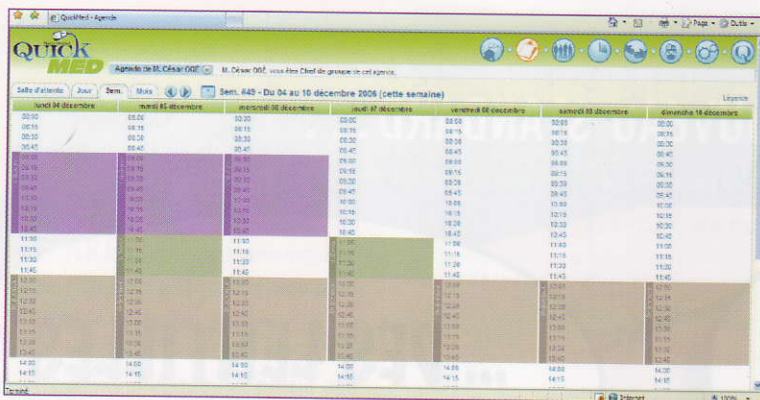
QuickMed - Agenda

Page · Outils ·

QUICK MED

Agenda de M. César OGÉ

M. César OGÉ, vous êtes Chef de groupe de cet agence.

Salle d'attente | Jour | Sem. | Mois

Sem. #49 - Du 04 au 10 décembre 2006 (cette semaine)

Légende

| lundi 04 décembre | mardi 05 décembre | mercredi 06 décembre | jeudi 07 décembre | vendredi 08 décembre | samedi 09 décembre | dimanche 10 décembre |
|---|---|---|---|---|---|---|
| 08:00 | 08:00 | 08:00 | 08:00 | 08:00 | 08:00 | 08:00 |
| 08:15 | 08:15 | 08:15 | 08:15 | 08:15 | 08:15 | 08:15 |
| 08:30 | 08:30 | 08:30 | 08:30 | 08:30 | 08:30 | 08:30 |
| 08:45 | 08:45 | 08:45 | 08:45 | 08:45 | 08:45 | 08:45 |
| 09:00 | 09:00 | 09:00 | 09:00 | 09:00 | 09:00 | 09:00 |
| 09:15 | 09:15 | 09:15 | 09:15 | 09:15 | 09:15 | 09:15 |
| 09:30 | 09:30 | 09:30 | 09:30 | 09:30 | 09:30 | 09:30 |
| 09:45 | 09:45 | 09:45 | 09:45 | 09:45 | 09:45 | 09:45 |
| 10:00 | 10:00 | 10:00 | 10:00 | 10:00 | 10:00 | 10:00 |
| 10:15 | 10:15 | 10:15 | 10:15 | 10:15 | 10:15 | 10:15 |
| 10:30 | 10:30 | 10:30 | 10:30 | 10:30 | 10:30 | 10:30 |
| 10:45 | 10:45 | 10:45 | 10:45 | 10:45 | 10:45 | 10:45 |
| 11:00 | 11:00 | 11:00 | 11:00 | 11:00 | 11:00 | 11:00 |
| 11:15 | 11:15 | 11:15 | 11:15 | 11:15 | 11:15 | 11:15 |
| 11:30 | 11:30 | 11:30 | 11:30 | 11:30 | 11:30 | 11:30 |
| 11:45 | 11:45 | 11:45 | 11:45 | 11:45 | 11:45 | 11:45 |
| 12:00 | 12:00 | 12:00 | 12:00 | 12:00 | 12:00 | 12:00 |
| 12:15 | 12:15 | 12:15 | 12:15 | 12:15 | 12:15 | 12:15 |
| 12:30 | 12:30 | 12:30 | 12:30 | 12:30 | 12:30 | 12:30 |
| 12:45 | 12:45 | 12:45 | 12:45 | 12:45 | 12:45 | 12:45 |
| 13:00 | 13:00 | 13:00 | 13:00 | 13:00 | 13:00 | 13:00 |
| 13:15 | 13:15 | 13:15 | 13:15 | 13:15 | 13:15 | 13:15 |
| 13:30 | 13:30 | 13:30 | 13:30 | 13:30 | 13:30 | 13:30 |
| 13:45 | 13:45 | 13:45 | 13:45 | 13:45 | 13:45 | 13:45 |
| 14:00 | 14:00 | 14:00 | 14:00 | 14:00 | 14:00 | 14:00 |
| 14:15 | 14:15 | 14:15 | 14:15 | 14:15 | 14:15 | 14:15 |

Terminé | Internet | 100%